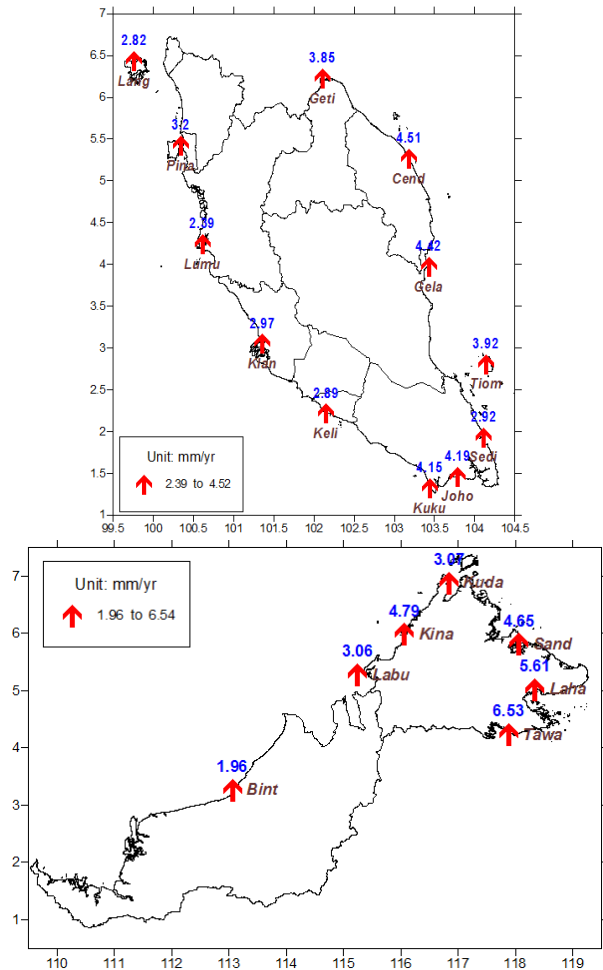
7
6.5
6
5.5
5
4.5
4
3.5
3
2.5
2
1.5
1

2.82
Lang
3.85
Geti
3.2
Pina
4.51
Cend
2.39
Lumu
4.42
Gela
2.97
Klan
3.92
Tiom
2.89
Keli
2.92
Sedi
4.19
Joho
4.15
Kuku

Unit: mm/yr
2.39 to 4.52

99.5 100 100.5 101 101.5 102 102.5 103 103.5 104 104.5

7
6
5
4
3
2
1

Unit: mm/yr
1.96 to 6.54

3.07
Kuda
4.79
Kina
4.65
Sand
3.06
Labu
5.61
Laha
6.53
Tawa
1.96
Bint

110 111 112 113 114 115 116 117 118 119